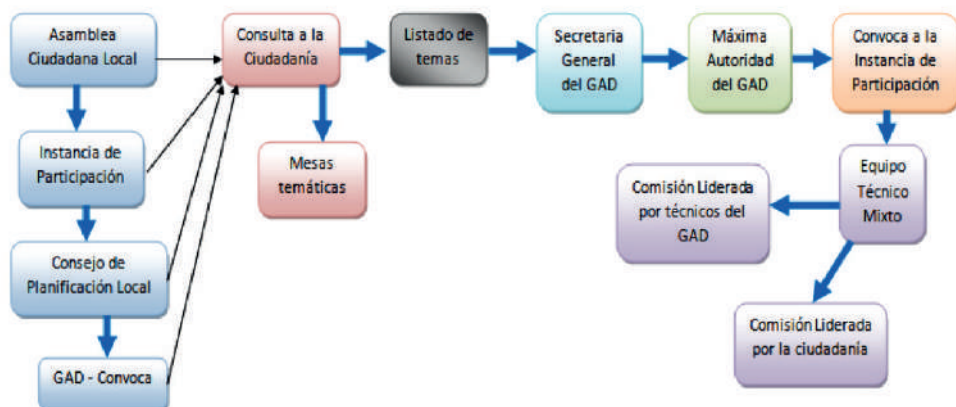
Asamblea Ciudadana Local

Instancia de Participación

Consejo de Planificación Local

GAD - Convoca

Consulta a la Ciudadanía

Mesas temáticas

Listado de temas

Secretaria General del GAD

Máxima Autoridad del GAD

Convoca a la Instancia de Participación

Equipo Técnico Mixto

Comisión Liderada por técnicos del GAD

Comisión Liderada por la ciudadanía